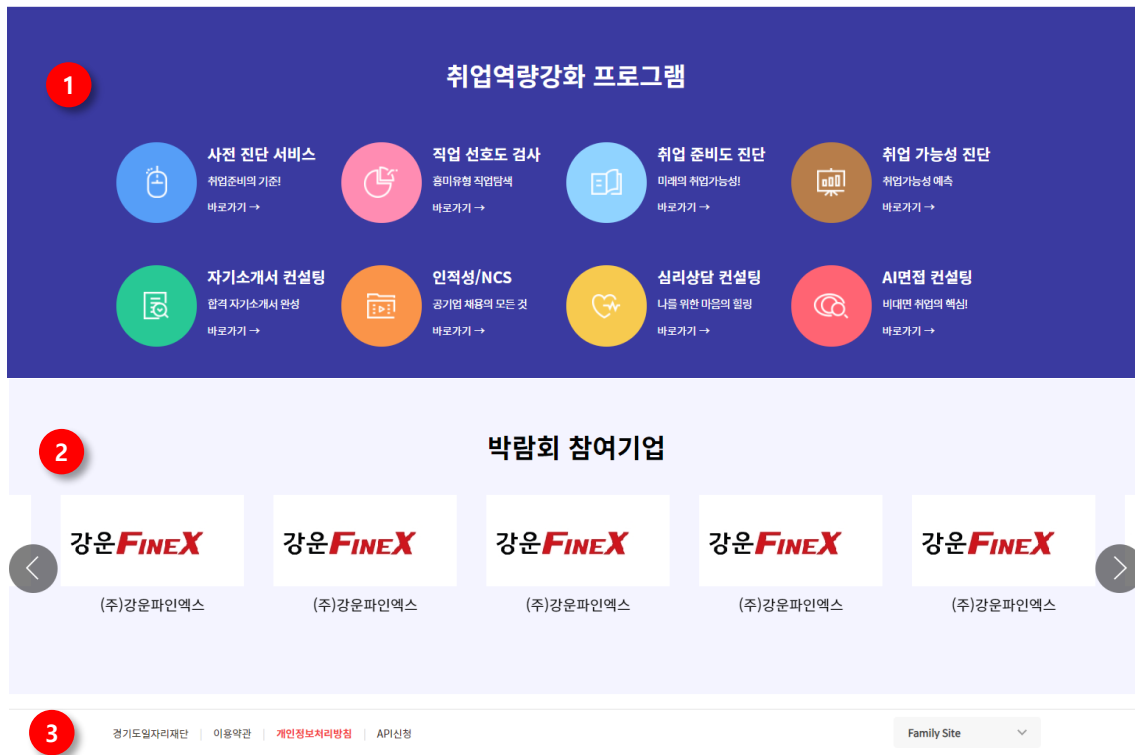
1

취업역량강화 프로그램

사전 진단 서비스
취업준비의 기준!
바로가기 →

직업 선호도 검사
흥미유형 직업탐색
바로가기 →

취업 준비도 진단
미래의 취업가능성!
바로가기 →

취업 가능성 진단
취업가능성 예측
바로가기 →

자기소개서 컨설팅
합격 자기소개서 완성
바로가기 →

인적성/NCS
공기업 채용의 모든 것
바로가기 →

심리상담 컨설팅
나를 위한 마음의 힐링
바로가기 →

AI면접 컨설팅
비대면 취업의 핵심!
바로가기 →

2

박람회 참여기업

강운FINEX
(주)강운파인엑스

강운FINEX
(주)강운파인엑스

강운FINEX
(주)강운파인엑스

강운FINEX
(주)강운파인엑스

강운FINEX
(주)강운파인엑스

3

경기도일자리재단 | 이용약관 | 개인정보처리방침 | API신청

Family Site